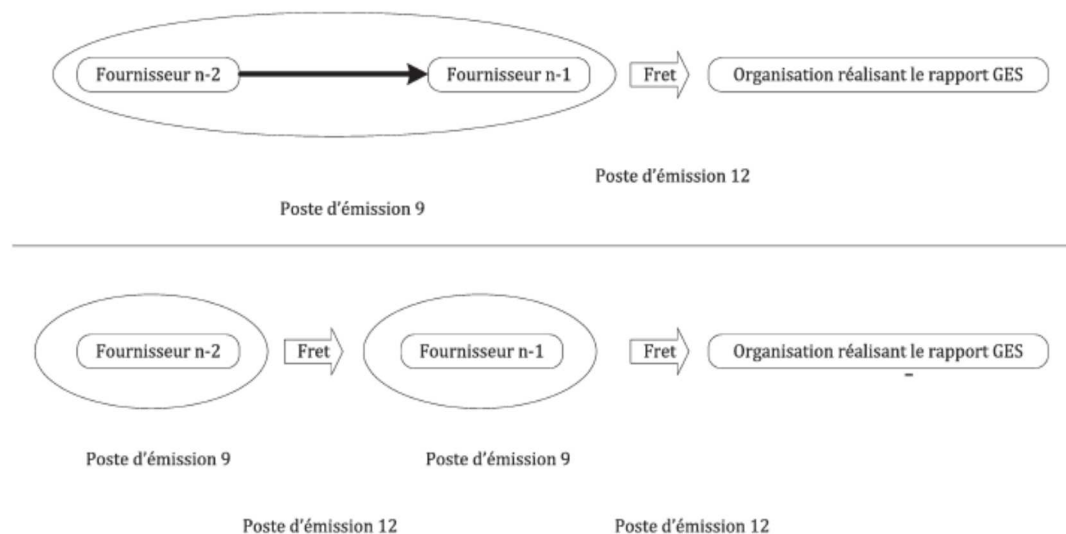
Fournisseur n-2

Fournisseur n-1

Fret

Organisation réalisant le rapport GES

Poste d'émission 12

Poste d'émission 9

Fournisseur n-2

Fret

Fournisseur n-1

Fret

Organisation réalisant le rapport GES

Poste d'émission 9

Poste d'émission 9

Poste d'émission 12

Poste d'émission 12